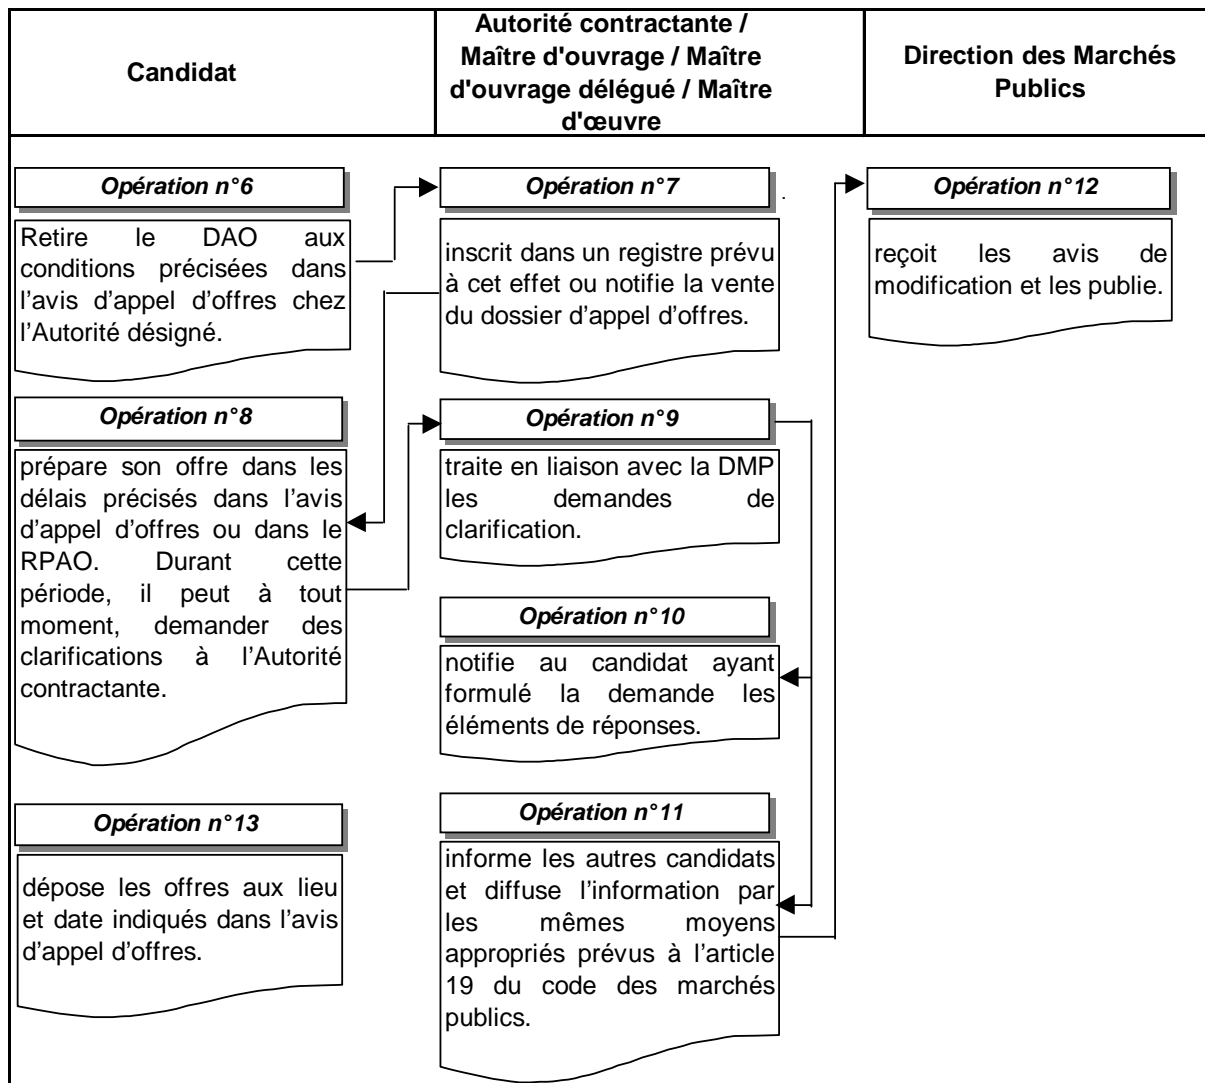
| Candidat | Autorité contractante / Maître d'ouvrage / Maître d'ouvrage délégué / Maître d'œuvre | Direction des Marchés Publics |
|---|---|---|

Opération n°6

Retire le DAO aux conditions précisées dans l'avis d'appel d'offres chez l'Autorité désigné.

Opération n°8

prépare son offre dans les délais précisés dans l'avis d'appel d'offres ou dans le RPAO. Durant cette période, il peut à tout moment, demander des clarifications à l'Autorité contractante.

Opération n°13

dépose les offres aux lieu et date indiqués dans l'avis d'appel d'offres.

Opération n°7

inscrit dans un registre prévu à cet effet ou notifie la vente du dossier d'appel d'offres.

Opération n°9

traite en liaison avec la DMP les demandes de clarification.

Opération n°10

notifie au candidat ayant formulé la demande les éléments de réponses.

Opération n°11

informe les autres candidats et diffuse l'information par les mêmes moyens appropriés prévus à l'article 19 du code des marchés publics.

Opération n°12

reçoit les avis de modification et les publie.